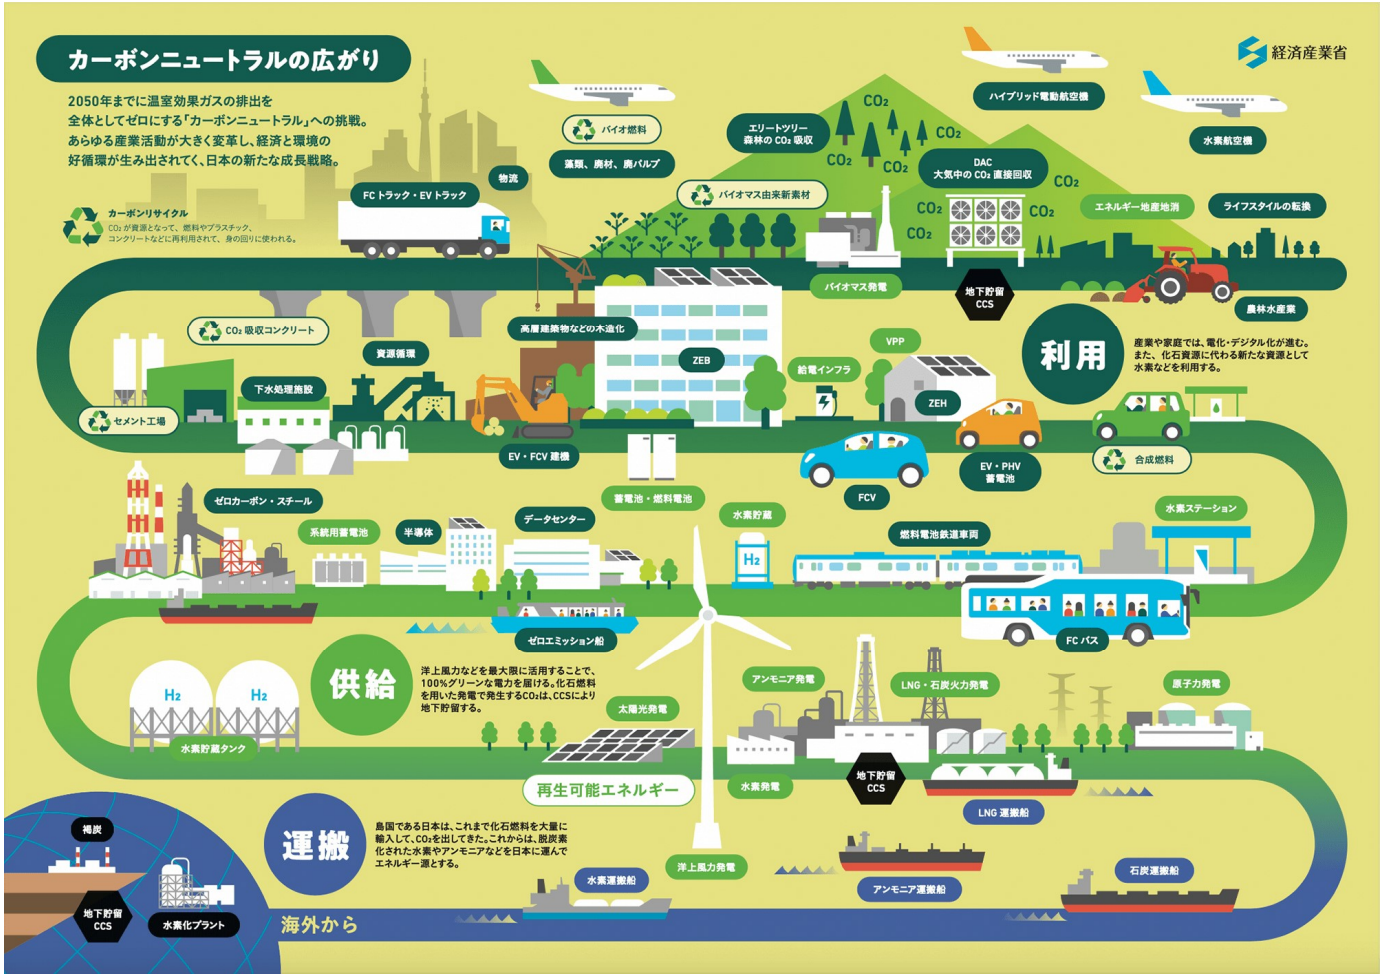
カーボンニュートラルの広がり

経済産業省

2050年までに温室効果ガスの排出を全体としてゼロにする「カーボンニュートラル」への挑戦。あらゆる産業活動が大きく変革し、経済と環境の好循環が生み出されてく、日本の新たな成長戦略。

カーボンリサイクル
$CO_2$が資源となって、燃料やプラスチック、コンクリートなどに再利用されて、身の回りに使われる。

バイオ燃料
藻類、廃材、廃パルプ
物流
FC トラック・EV トラック
エリートツリー 森林の $CO_2$ 吸収
ハイブリッド電動航空機
水素航空機
$CO_2$
$CO_2$
$CO_2$
$CO_2$
DAC 大気中の $CO_2$ 直接回収
$CO_2$
$CO_2$
$CO_2$
$CO_2$
バイオマス由来新素材
エネルギー地産地消
ライフスタイルの転換
バイオマス発電
地下貯留 CCS
農林水産業
$CO_2$ 吸収コンクリート
資源循環
高層建築物などの木造化
利用
産業や家庭では、電化・デジタル化が進む。また、化石資源に代わる新たな資源として水素などを利用する。
VPP
給電インフラ
ZEB
ZEH
下水処理施設
セメント工場
EV・FCV 建機
FCV
EV・PHV 蓄電池
合成燃料
ゼロカーボン・スチール
蓄電池・燃料電池
水素貯蔵
水素ステーション
系統用蓄電池
半導体
データセンター
燃料電池鉄道車両
$H_2$
ゼロエミッション船
FC バス
$H_2$
$H_2$
供給
洋上風力などを最大限に活用することで、100%グリーンな電力を届ける。化石燃料を用いた発電で発生する$CO_2$は、CCSにより地下貯留する。
アンモニア発電
LNG・石炭火力発電
原子力発電
水素貯蔵タンク
太陽光発電
再生可能エネルギー
地下貯留 CCS
水素発電
LNG 運搬船
褐炭
運搬
島国である日本は、これまで化石燃料を大量に輸入して、$CO_2$を出してきた。これからは、脱炭素化された水素やアンモニアなどを日本に運んでエネルギー源とする。
洋上風力発電
石炭運搬船
地下貯留 CCS
水素化プラント
水素運搬船
アンモニア運搬船
海外から